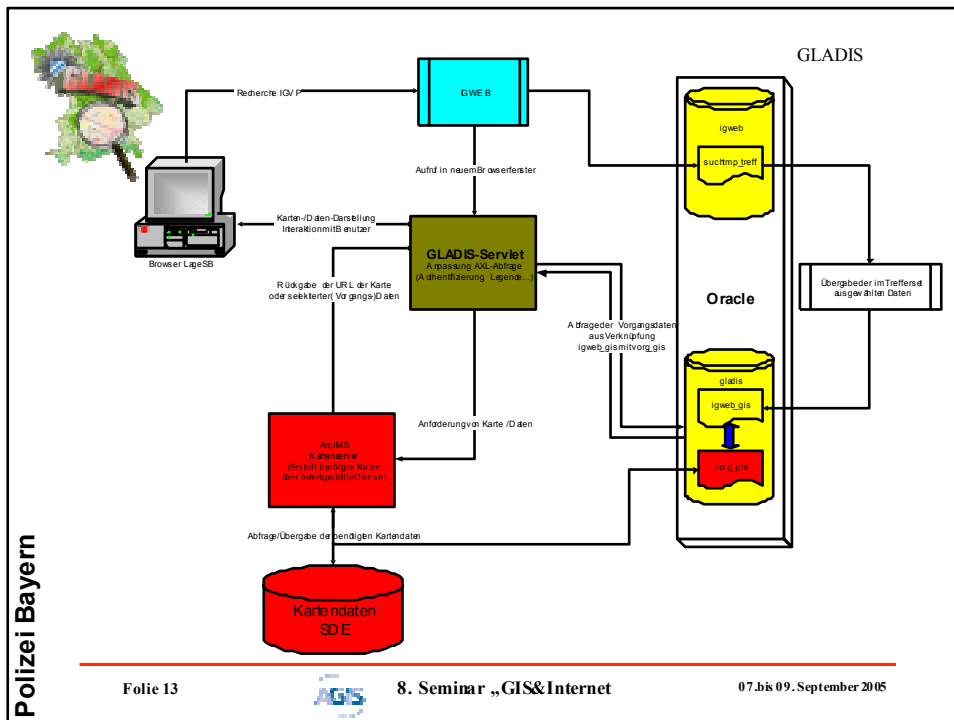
GLADIS

Recherche IGVP

GWEB

igweb

suchtmp_treff

Aufruf in neuem Browserfenster

Karten-/Daten-Darstellung Interaktion mit Benutzer

Browser LageSB

GLADIS-Servlet
Anpassung AXL-Abfrage (Authentifizierung, Legende...)

Rückgabe der URL der Karte oder selektierter (Vorgangs-)Daten

Oracle

Übergabe der im Trefferset ausgewählten Daten

Abfrage der Vorgangsdaten aus Verknüpfung igweb_gismitvorg_gis

gladis

igweb_gis

vorg_gis

Anforderung von Karte /Daten

ArcIMS
Kartenserver
(Erstellt benötigte Karten über bereitgestellte Dienste)

Abfrage/Übergabe der benötigten Kartendaten

Kartendaten
SDE

Polizei Bayern

Folie 13

AGIS

8. Seminar „GIS&Internet

07. bis 09. September 2005